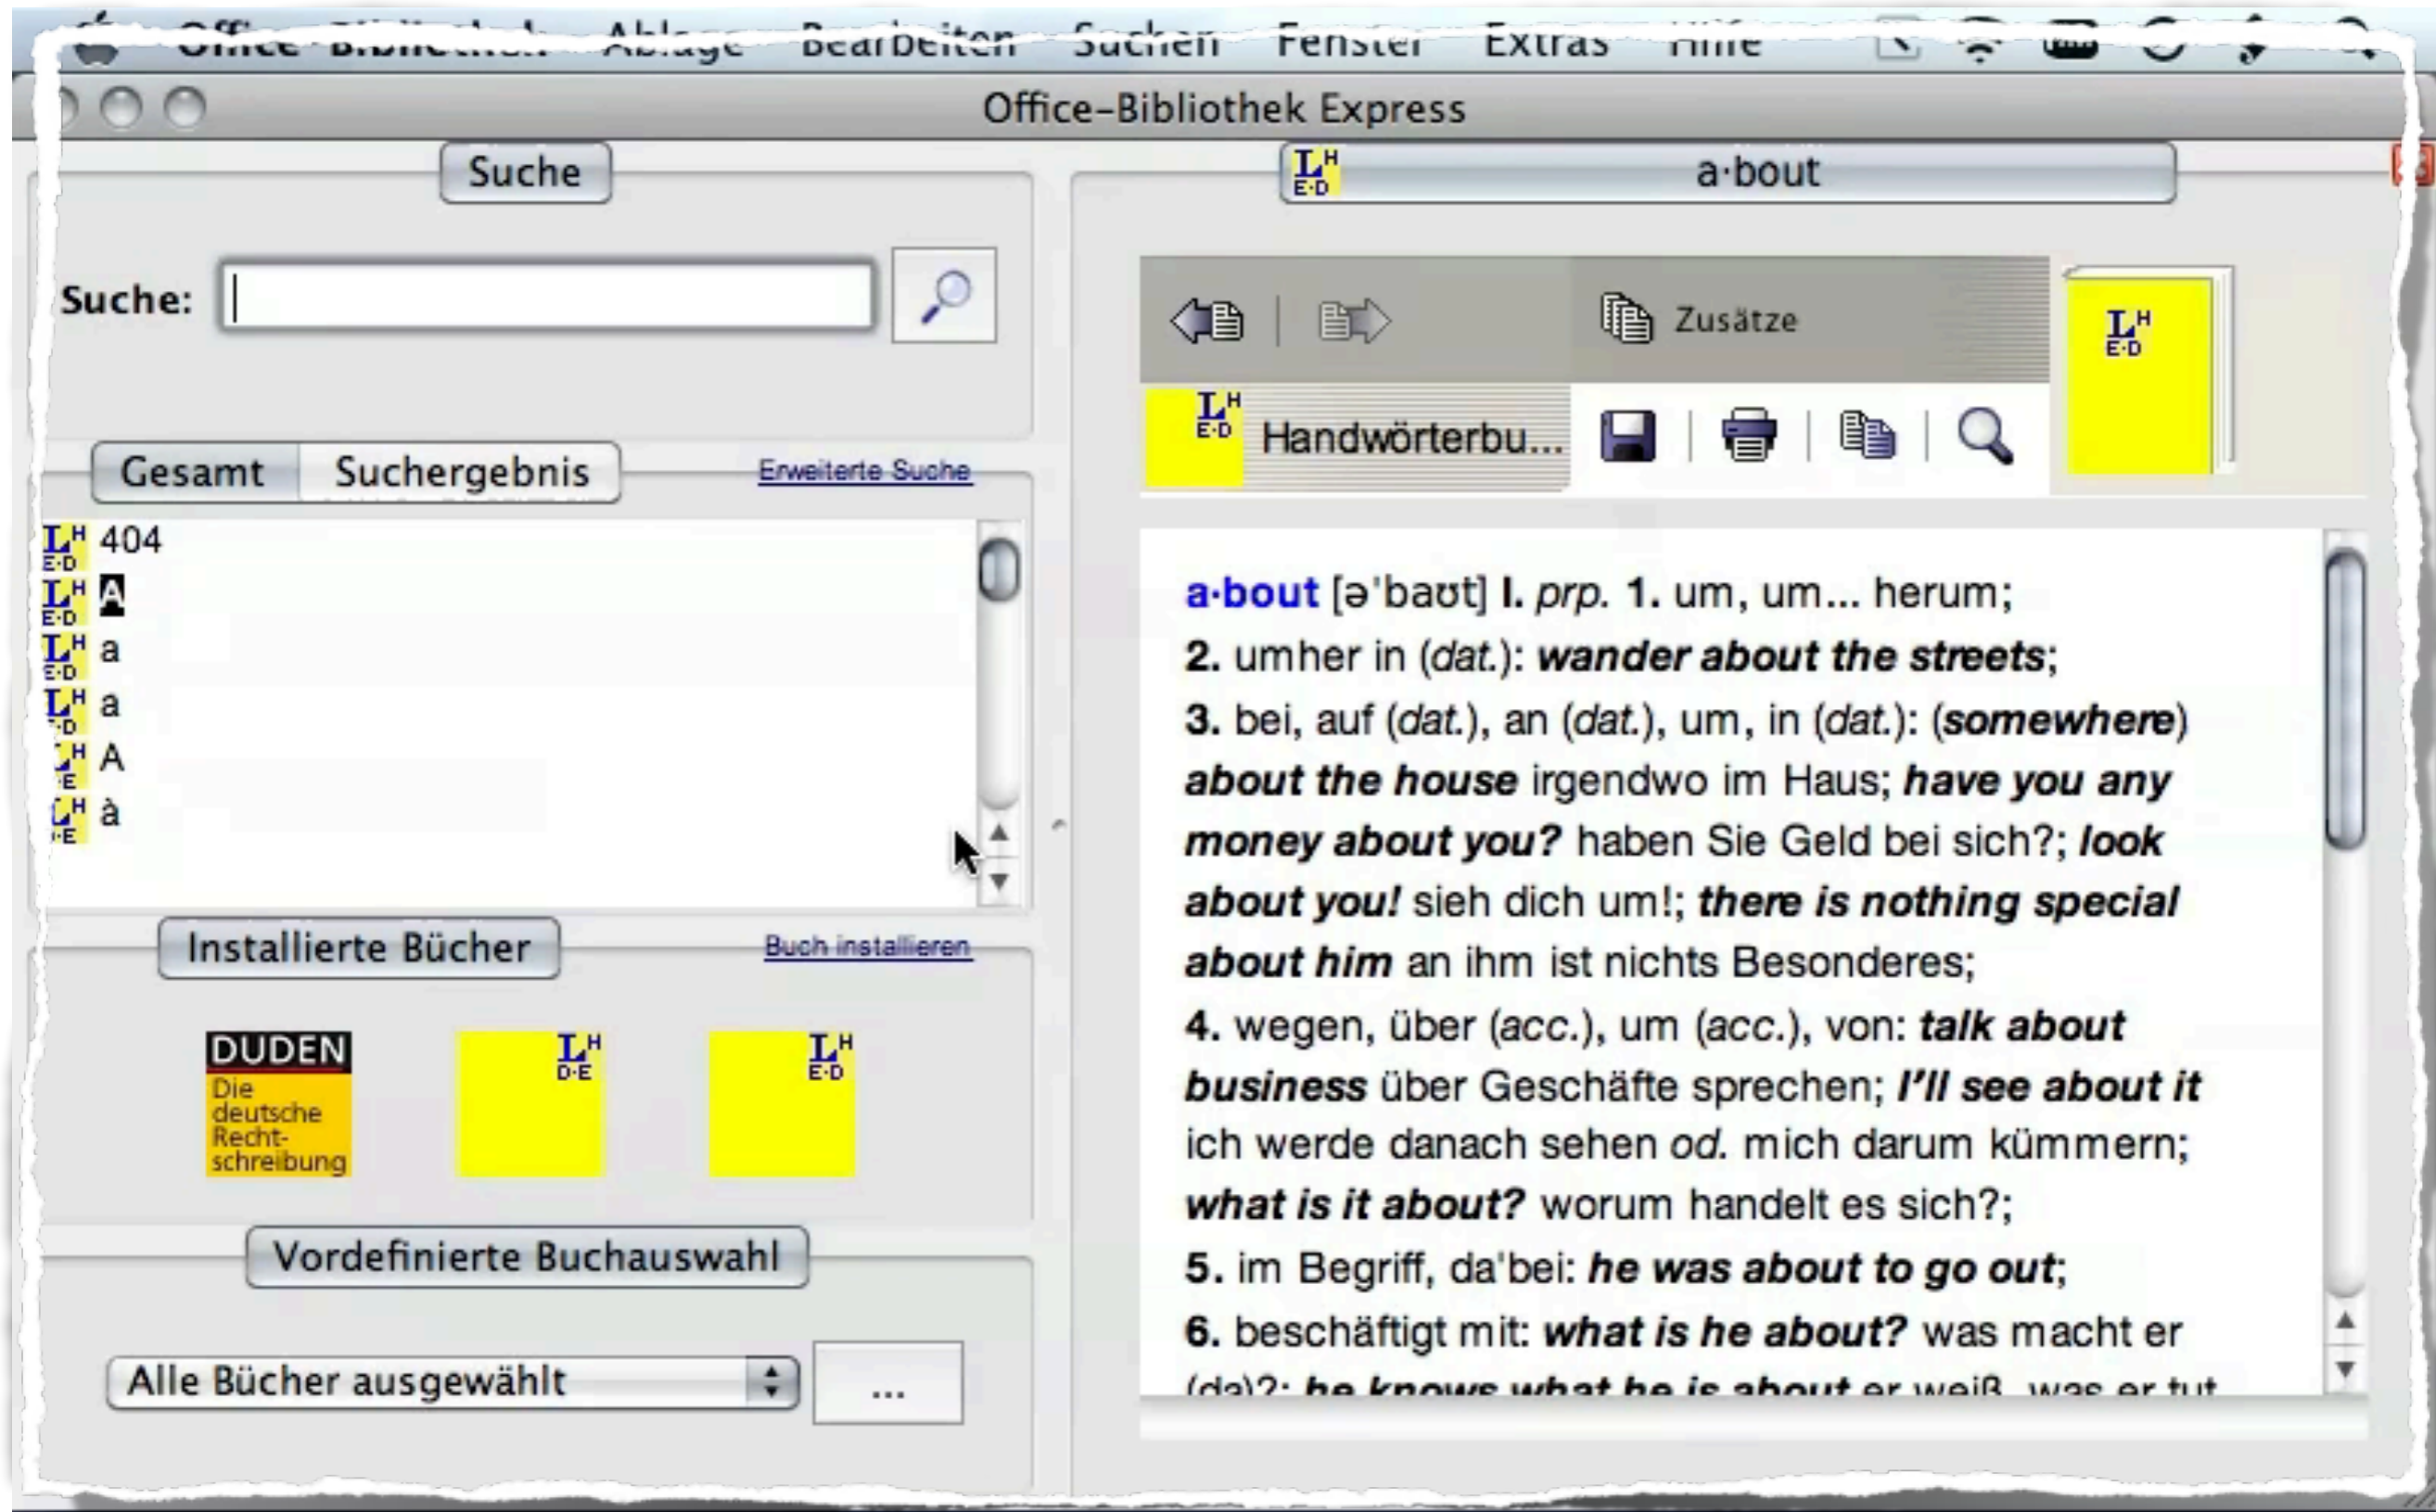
Office-Bibliothek Ablage Bearbeiten Suchen Fenster Extras Hilfe

Office-Bibliothek Express

Suche

Suche:

Gesamt Suchergebnis Erweiterte Suche

404
A
a
a
A
à

Installierte Bücher Buch installieren

DUDEN Die deutsche Rechtschreibung

Vordefinierte Buchauswahl

Alle Bücher ausgewählt ...

a·bout

Zusätze

Handwörterbu...

**a·bout** [əˈbaʊt] **I.** *prp.* **1.** um, um... herum;
**2.** umher in (*dat.*): ***wander about the streets***;
**3.** bei, auf (*dat.*), an (*dat.*), um, in (*dat.*): (***somewhere***) ***about the house*** irgendwo im Haus; ***have you any money about you?*** haben Sie Geld bei sich?; ***look about you!*** sieh dich um!; ***there is nothing special about him*** an ihm ist nichts Besonderes;
**4.** wegen, über (*acc.*), um (*acc.*), von: ***talk about business*** über Geschäfte sprechen; ***I'll see about it*** ich werde danach sehen *od.* mich darum kümmern; ***what is it about?*** worum handelt es sich?;
**5.** im Begriff, daˈbei: ***he was about to go out***;
**6.** beschäftigt mit: ***what is he about?*** was macht er (da)?: ***he knows what he is about*** er weiß, was er tut